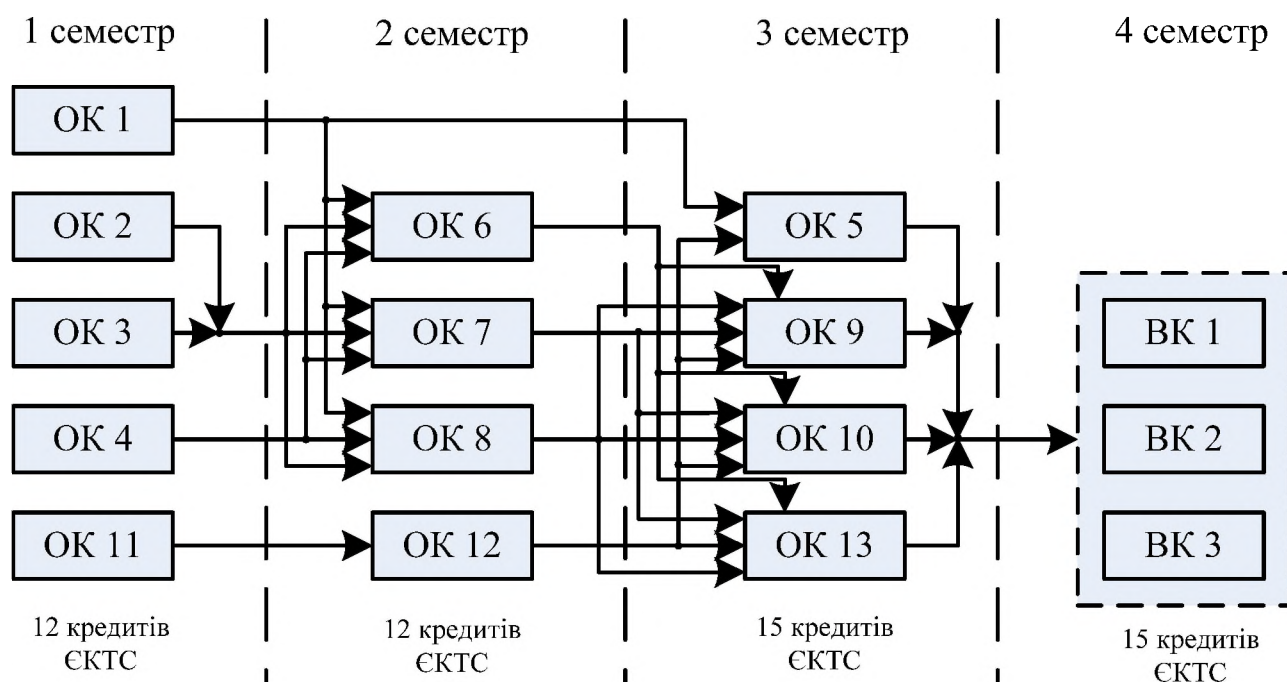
1 семестр

2 семестр

3 семестр

4 семестр

ОК 1

ОК 2

ОК 3

ОК 4

ОК 11

12 кредитів ЄКТС

ОК 6

ОК 7

ОК 8

ОК 12

12 кредитів ЄКТС

ОК 5

ОК 9

ОК 10

ОК 13

15 кредитів ЄКТС

ВК 1

ВК 2

ВК 3

15 кредитів ЄКТС